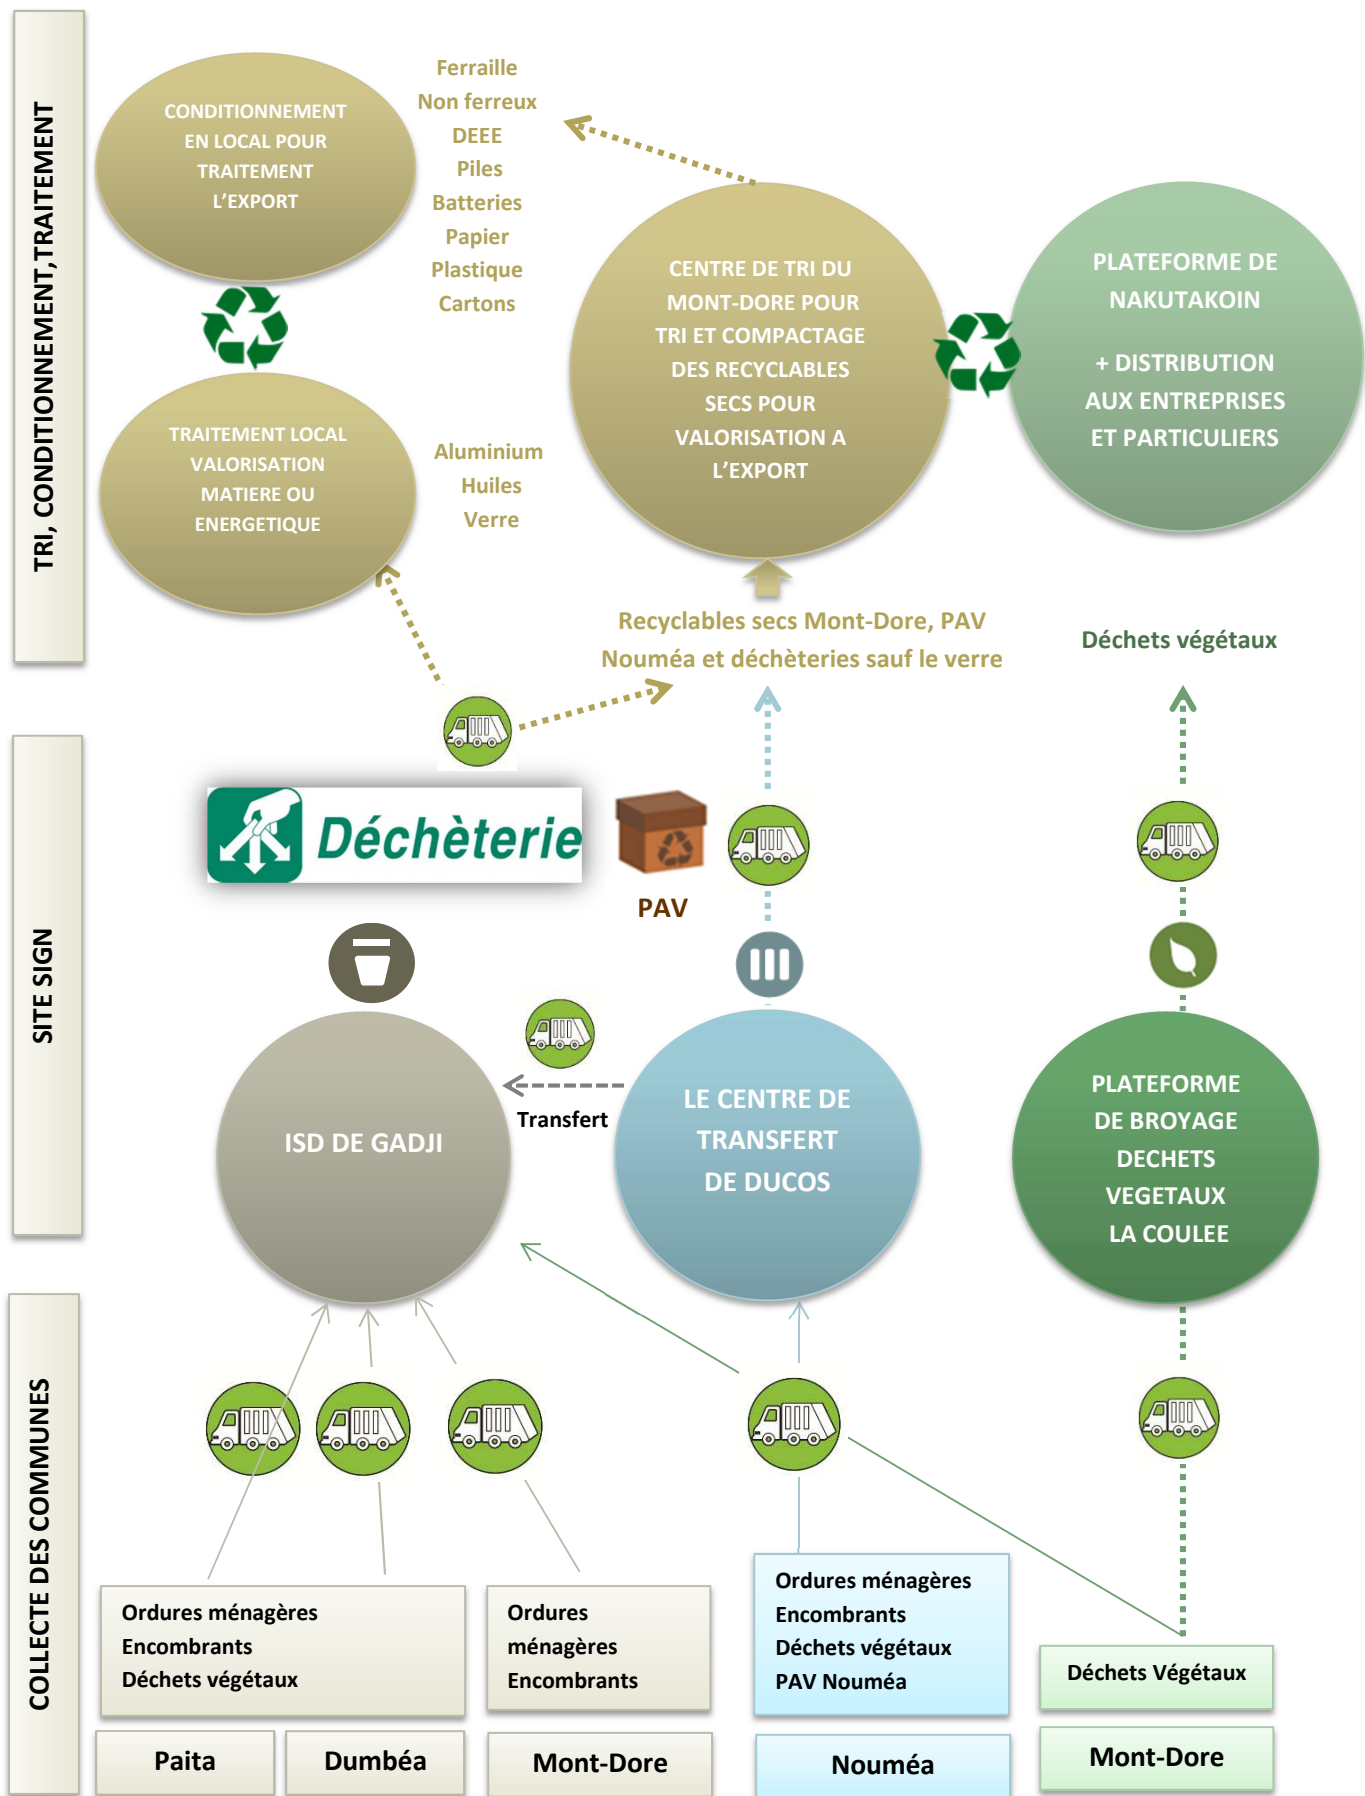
TRI, CONDITIONNEMENT, TRAITEMENT

CONDITIONNEMENT EN LOCAL POUR TRAITEMENT L'EXPORT

Ferraille
Non ferreux
DEEE
Piles
Batteries
Papier
Plastique
Cartons

TRAITEMENT LOCAL VALORISATION MATIERE OU ENERGETIQUE

Aluminium
Huiles
Verre

CENTRE DE TRI DU MONT-DORE POUR TRI ET COMPACTAGE DES RECYCLABLES SECS POUR VALORISATION A L'EXPORT

PLATEFORME DE NAKUTAKOIN

+ DISTRIBUTION AUX ENTREPRISES ET PARTICULIERS

Recyclables secs Mont-Dore, PAV Nouméa et déchèteries sauf le verre

Déchets végétaux

SITE SIGN

Déchèterie

PAV

ISD DE GADJI

Transfert

LE CENTRE DE TRANSFERT DE DUCOS

PLATEFORME DE BROYAGE DECHETS VEGETAUX LA COULEE

COLLECTE DES COMMUNES

Ordures ménagères
Encombrants
Déchets végétaux

Ordures ménagères
Encombrants

Ordures ménagères
Encombrants
Déchets végétaux
PAV Nouméa

Déchets Végétaux

Paita

Dumbéa

Mont-Dore

Nouméa

Mont-Dore